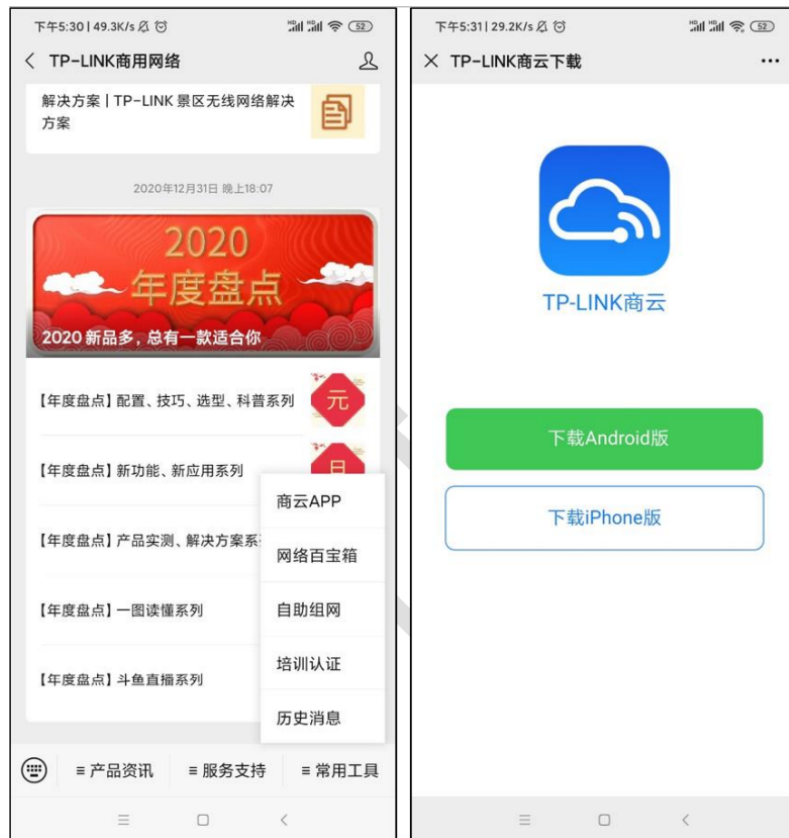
下午5:30 | 49.3K/s 52

< TP-LINK商用网络

解决方案 | TP-LINK 景区无线网络解决方案

2020年12月31日 晚上18:07

2020
年度盘点
2020 新品多，总有一款适合你

【年度盘点】配置、技巧、选型、科普系列 元

【年度盘点】新功能、新应用系列 旦

【年度盘点】产品实测、解决方案系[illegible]

【年度盘点】一图读懂系列

【年度盘点】斗鱼直播系列

商云APP
网络百宝箱
自助组网
培训认证
历史消息

≡ 产品资讯 ≡ 服务支持 ≡ 常用工具

下午5:31 | 29.2K/s 52

× TP-LINK商云下载 ···

TP-LINK商云

下载Android版

下载iPhone版